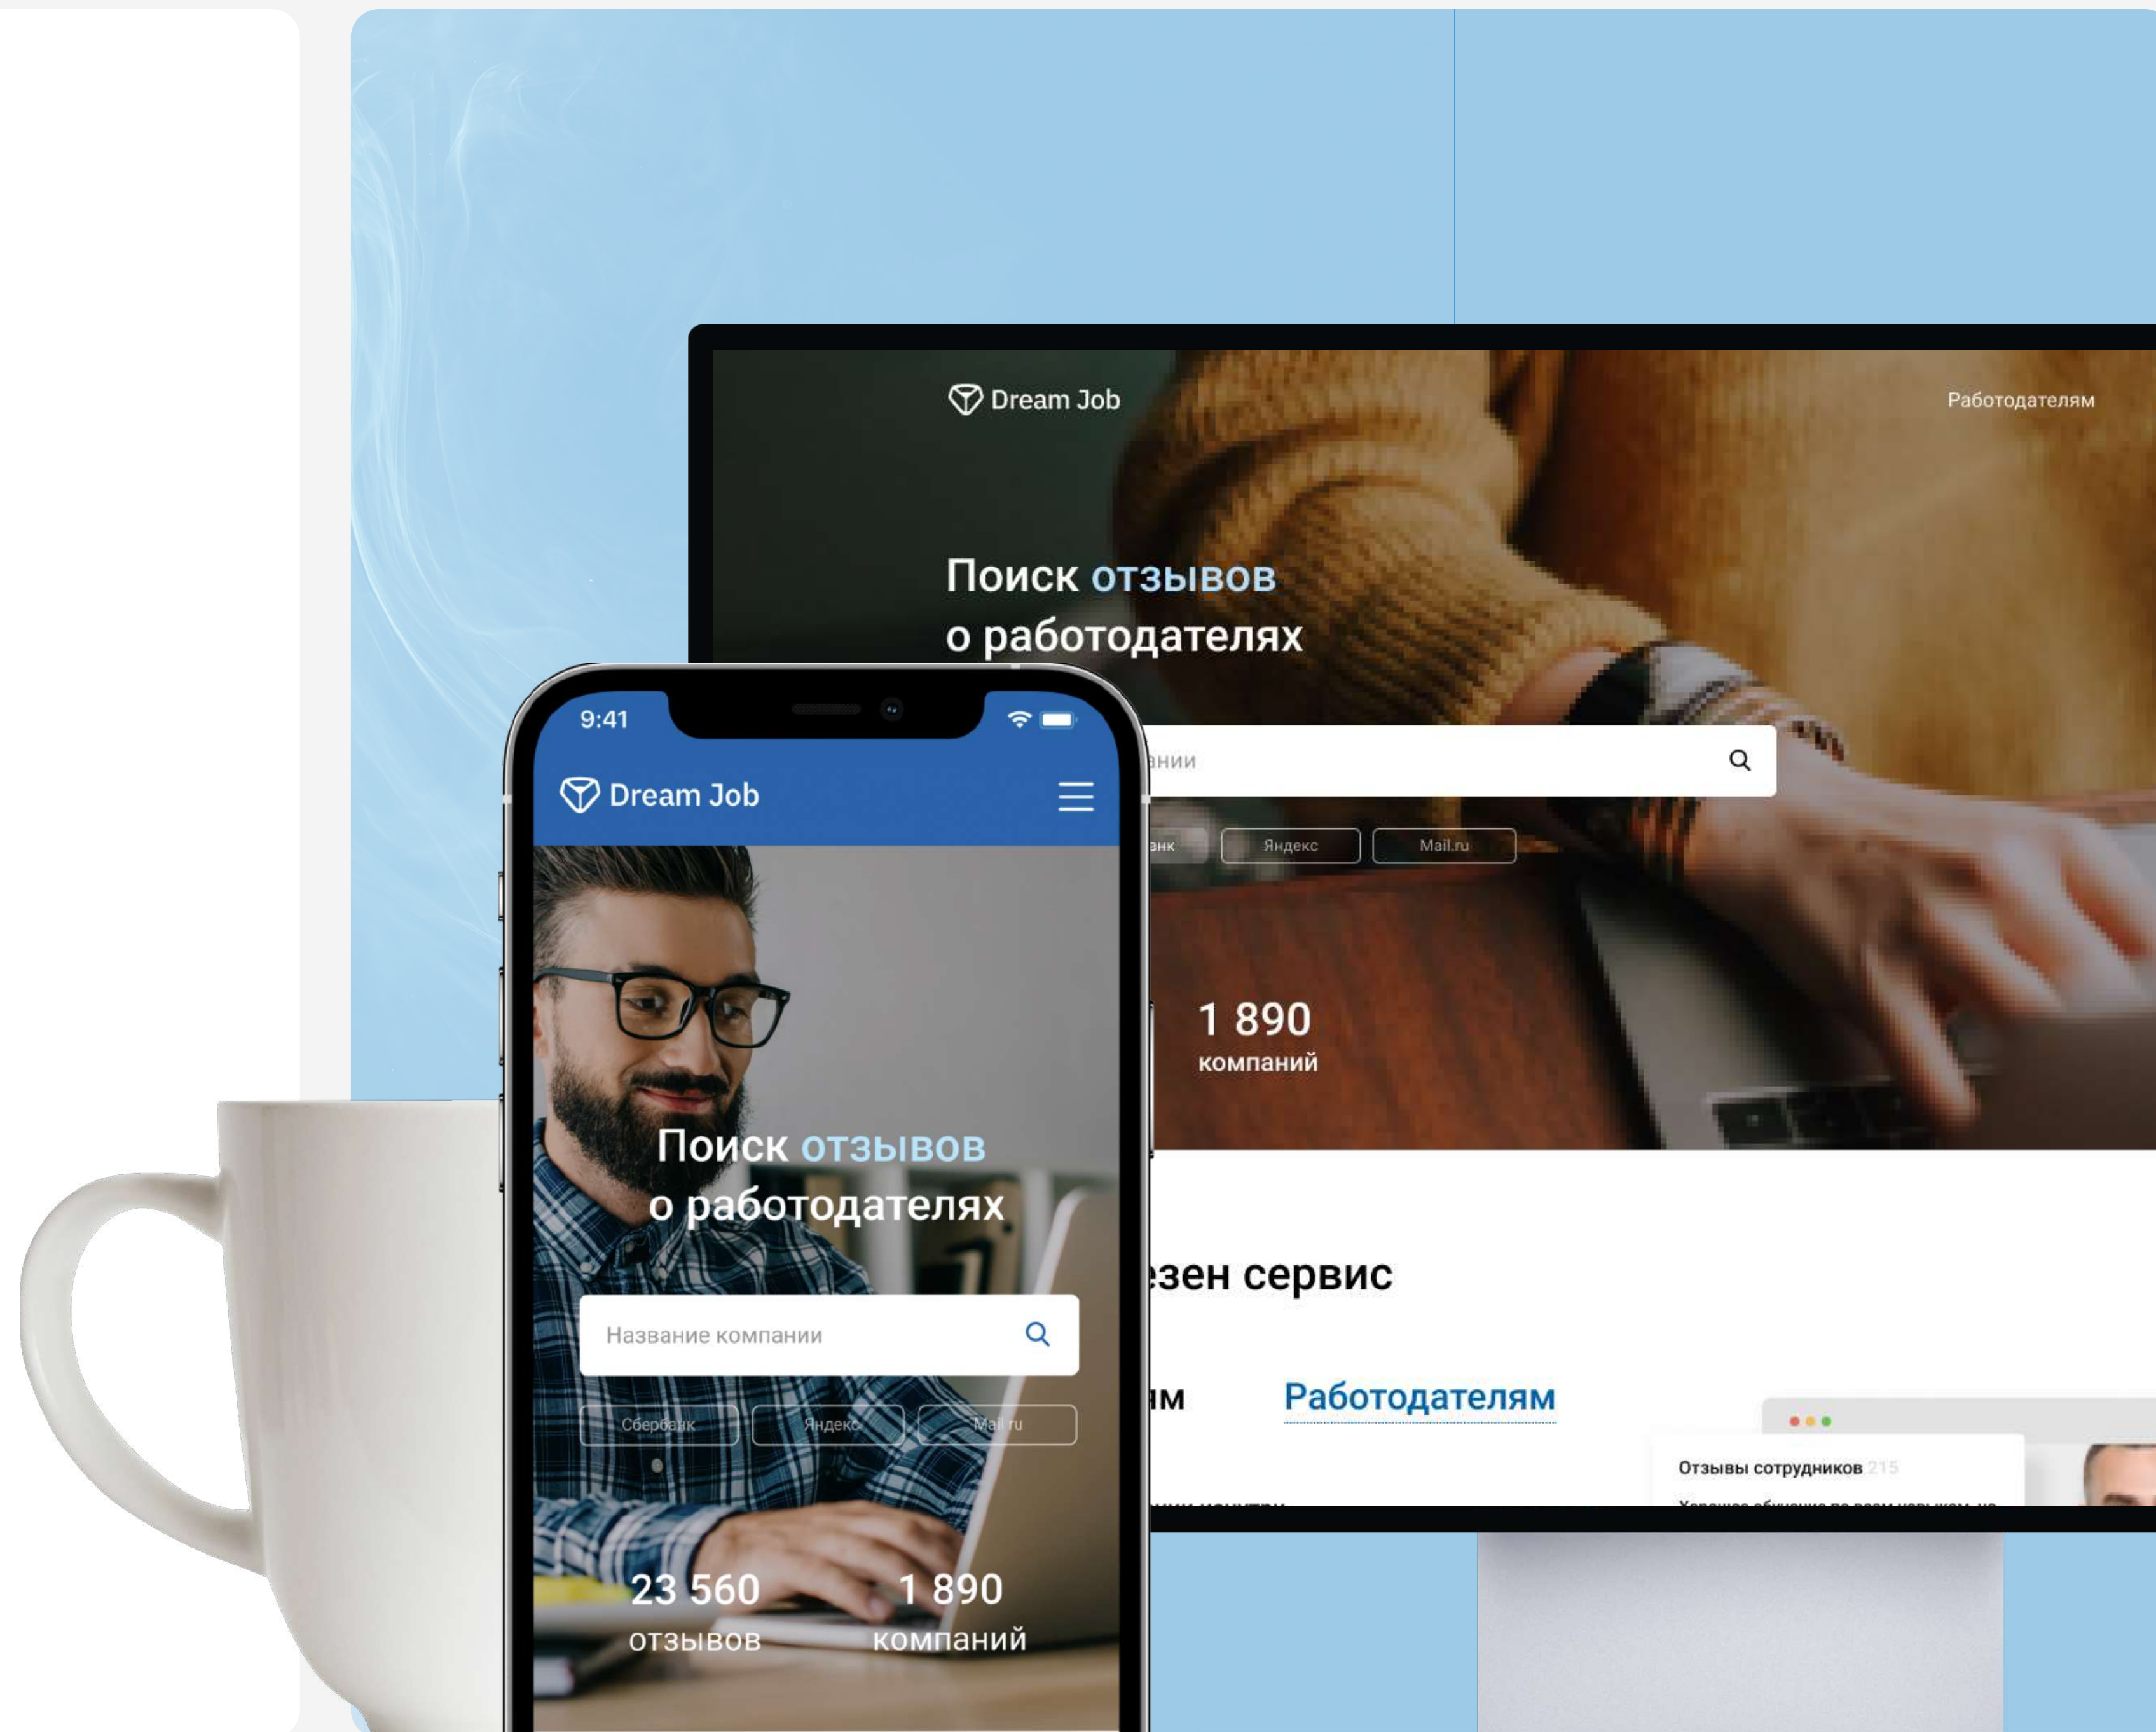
Dream Job

Работодателям

Поиск отзывов о работодателях

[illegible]нии

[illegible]анк Яндекс Mail.ru

1 890 компаний

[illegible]зен сервис

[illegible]м Работодателям

Отзывы сотрудников 215

9:41

Dream Job

Поиск отзывов о работодателях

Название компании

Сбербанк Яндекс Mail.ru

23 560 отзывов

1 890 компаний